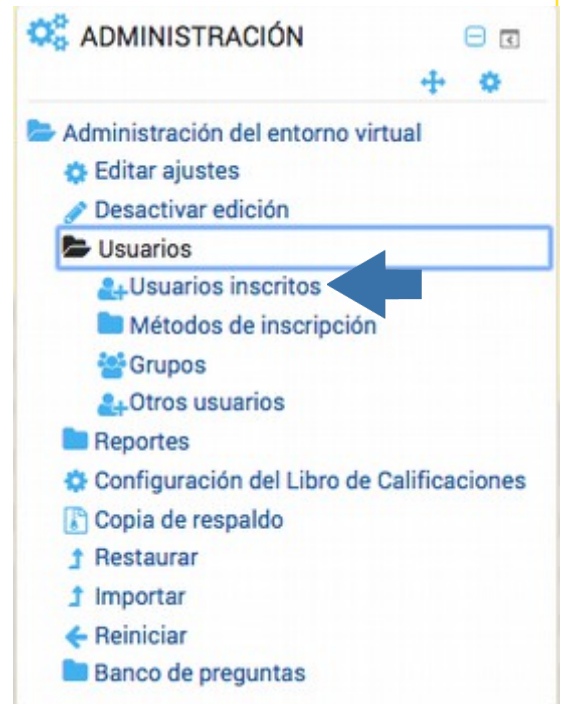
ADMINISTRACIÓN

Administración del entorno virtual
Editar ajustes
Desactivar edición
Usuarios
Usuarios inscritos
Métodos de inscripción
Grupos
Otros usuarios
Reportes
Configuración del Libro de Calificaciones
Copia de respaldo
Restaurar
Importar
Reiniciar
Banco de preguntas